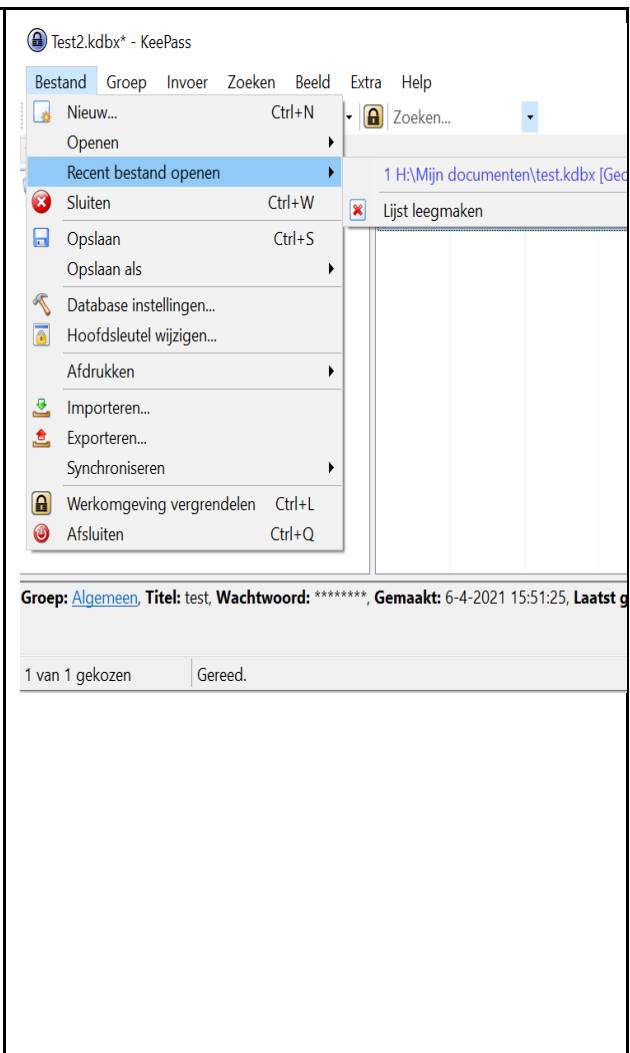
Test2.kdbx* - KeePass

Bestand Groep Invoer Zoeken Beeld Extra Help

Zoeken...

Nieuw... Ctrl+N
Openen
Recent bestand openen
Sluiten Ctrl+W
Opslaan Ctrl+S
Opslaan als
Database instellingen...
Hoofdsleutel wijzigen...
Afdrukken
Importeren...
Exporteren...
Synchroniseren
Werkomgeving vergrendelen Ctrl+L
Afsluiten Ctrl+Q

1 H:\Mijn documenten\test.kdbx [Gec
Lijst leegmaken

**Groep:** Algemeen, **Titel:** test, **Wachtwoord:** ********, **Gemaakt:** 6-4-2021 15:51:25, **Laatst g**

1 van 1 gekozen Gereed.